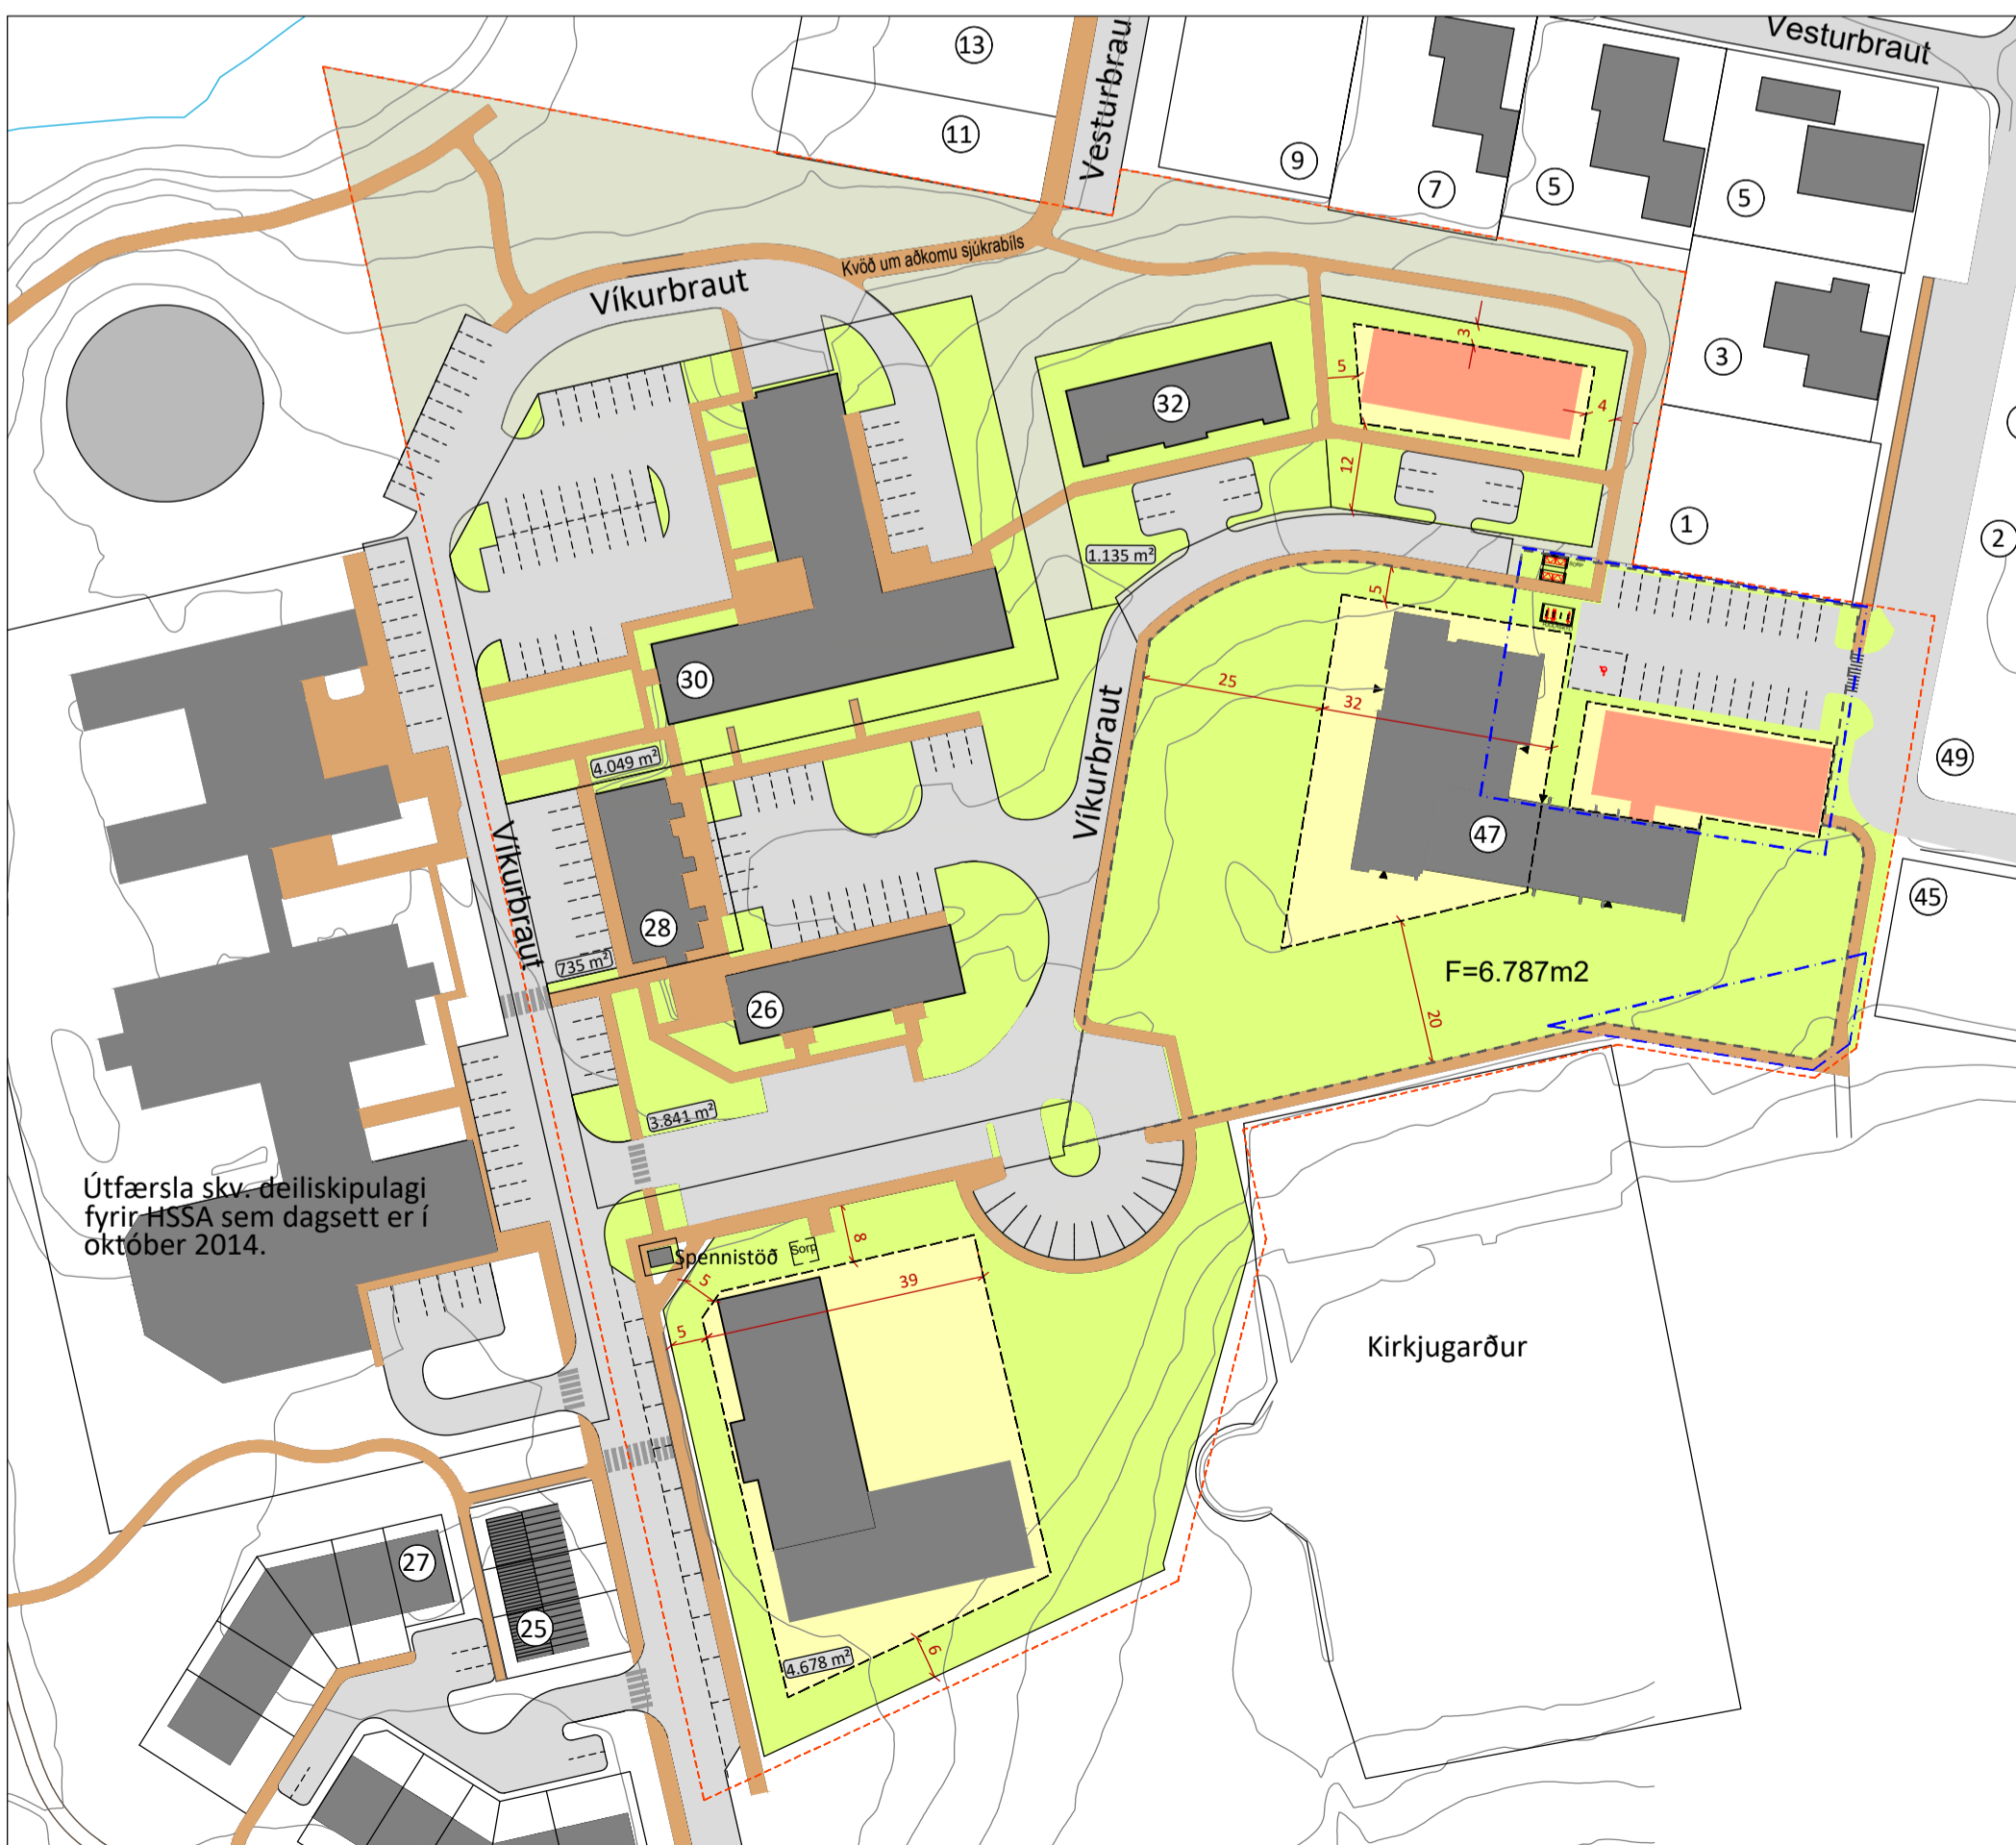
13
11
Vesturbrau
9
7
5
5
Vesturbraut
Kvöð um aðkomu sjúkrabíls
Víkurbraut
32
3
5
4
12
3
1
2
1.135 m²
5
30
25
32
Víkurbraut
49
4.049 m²
47
45
28
Víkurbraut
735 m²
F=6.787m2
26
20
3.841 m²
Útfærsla skv. deiliskipulagi fyrir HSSA sem dagsett er í október 2014.
Spennistöð
Sorp
8
5
39
5
Kirkjugarður
27
25
4.678 m²
6